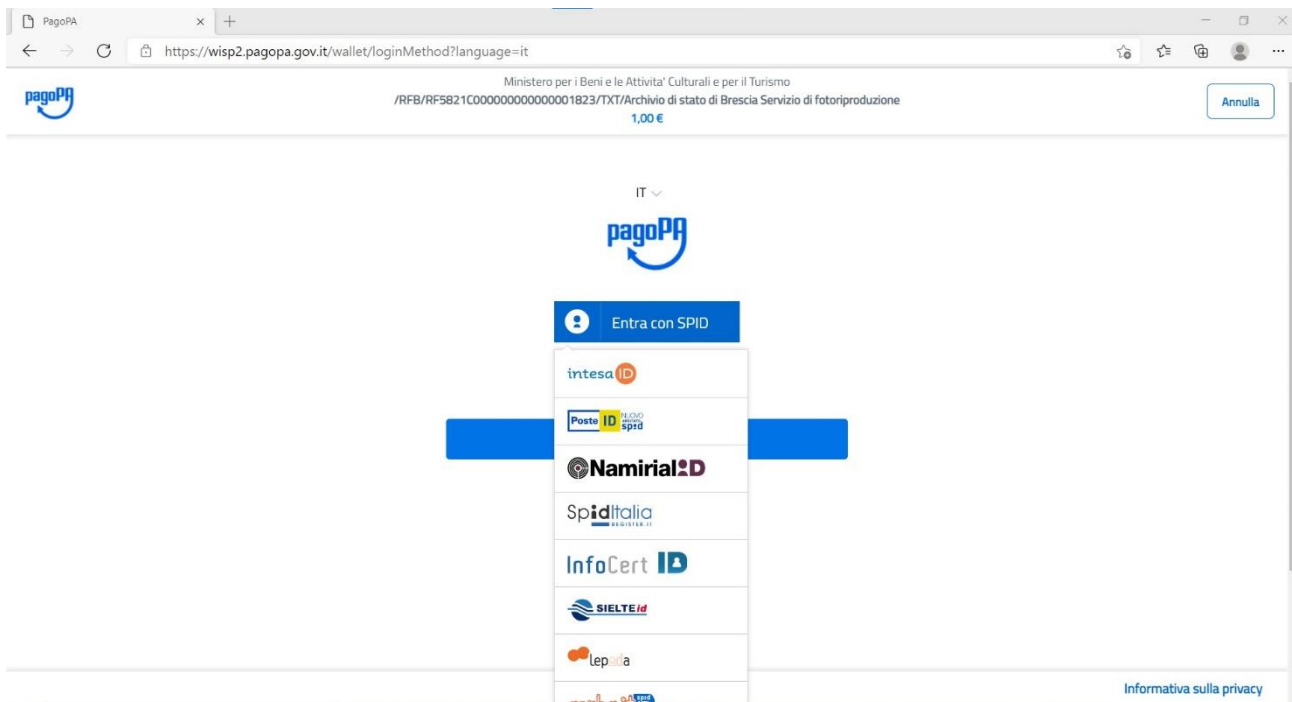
PagoPA

https://wisp2.pagopa.gov.it/wallet/loginMethod?language=it

pagoPA

Ministero per i Beni e le Attivita' Culturali e per il Turismo
/RFB/RF5821C000000000000001823/TXT/Archivio di stato di Brescia Servizio di fotoriproduzione
1,00 €

Annulla

IT

pagoPA

Entra con SPID

intesa ID

Poste ID NUOVO abilitato spid

Namirial ID

SpidItalia REGISTER.IT

InfoCert ID

SIELTE id

lepida

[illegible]

Informativa sulla privacy